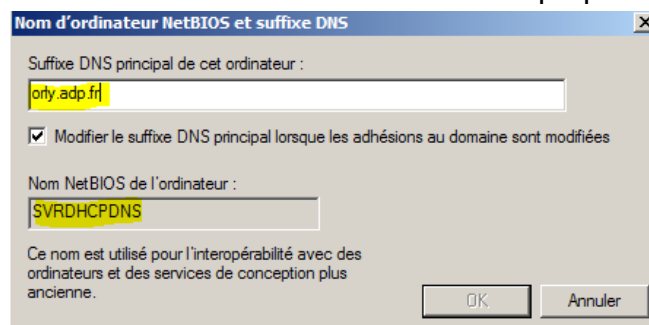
Nom d'ordinateur NetBIOS et suffixe DNS

Suffixe DNS principal de cet ordinateur :

orly.adp.fr

Modifier le suffixe DNS principal lorsque les adhésions au domaine sont modifiées

Nom NetBIOS de l'ordinateur :

SVRDHCPDNS

Ce nom est utilisé pour l'interopérabilité avec des ordinateurs et des services de conception plus ancienne.

OK

Annuler